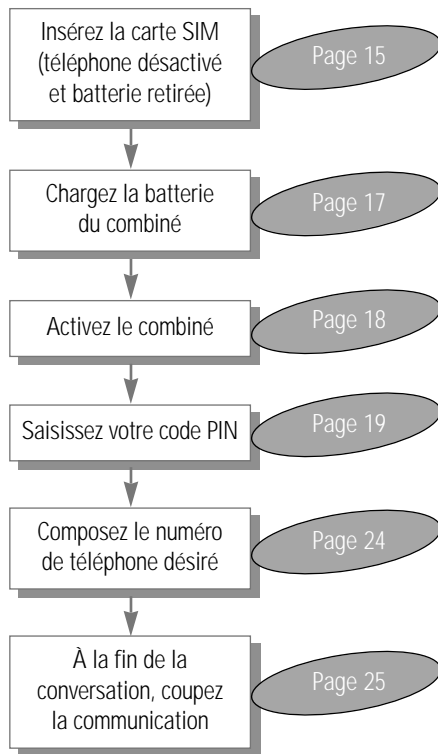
Insérez la carte SIM (téléphone désactivé et batterie retirée)

Page 15

Chargez la batterie du combiné

Page 17

Activez le combiné

Page 18

Saisissez votre code PIN

Page 19

Composez le numéro de téléphone désiré

Page 24

À la fin de la conversation, coupez la communication

Page 25